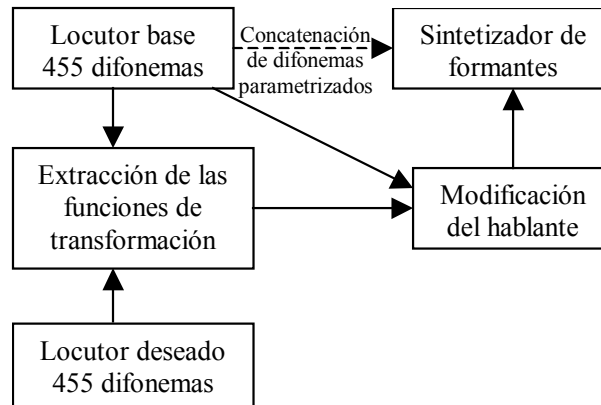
Locutor base
455 difonemas

Concatenación
de difonemas
parametrizados

Sintetizador de
formantes

Extracción de las
funciones de
transformación

Modificación
del hablante

Locutor deseado
455 difonemas